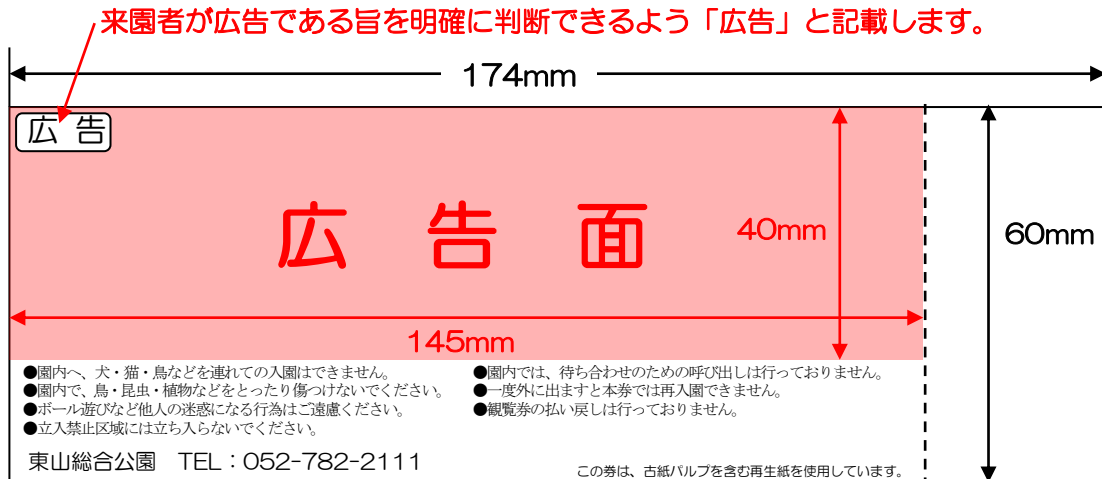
来園者が広告である旨を明確に判断できるよう「広告」と記載します。

174mm

広 告

広 告 面

40mm

60mm

145mm

●園内へ、犬・猫・鳥などを連れての入園はできません。
●園内で、鳥・昆虫・植物などをとったり傷つけないでください。
●ボール遊びなど他人の迷惑になる行為はご遠慮ください。
●立入禁止区域には立ち入らないでください。

●園内では、待ち合わせのための呼び出しは行っておりません。
●一度外に出ますと本券では再入園できません。
●観覧券の払い戻しは行っておりません。

東山総合公園 TEL：052-782-2111

この券は、古紙パルプを含む再生紙を使用しています。